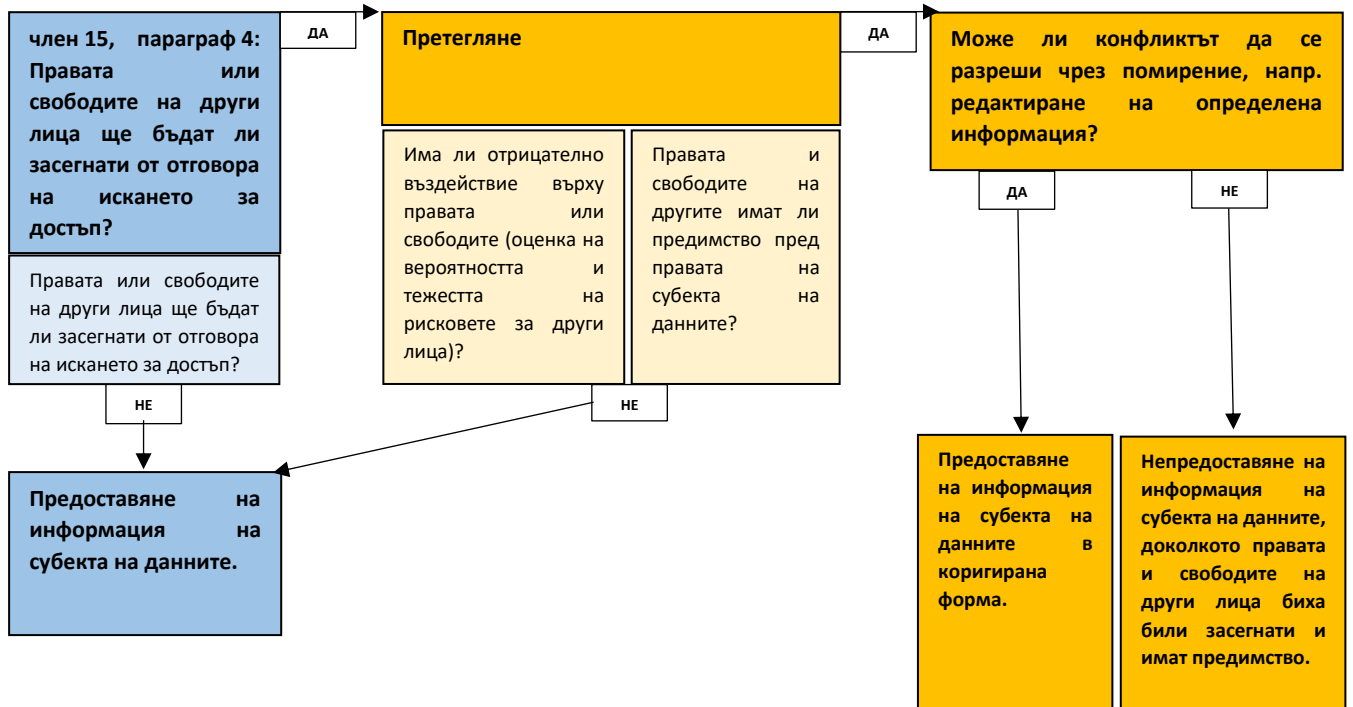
член 15, параграф 4: Правата или свободите на други лица ще бъдат ли засегнати от отговора на искането за достъп?

Правата или свободите на други лица ще бъдат ли засегнати от отговора на искането за достъп?

ДА

Претегляне

Има ли отрицателно въздействие върху правата или свободите (оценка на вероятността и тежестта на рисковете за други лица)?

Правата и свободите на другите имат ли предимство пред правата на субекта на данните?

ДА

Може ли конфликтът да се разреши чрез помирение, напр. редактиране на определена информация?

ДА

НЕ

НЕ

НЕ

Предоставяне на информация на субекта на данните.

Предоставяне на информация на субекта на данните в коригирана форма.

Непредоставяне на информация на субекта на данните, доколкото правата и свободите на други лица биха били засегнати и имат предимство.